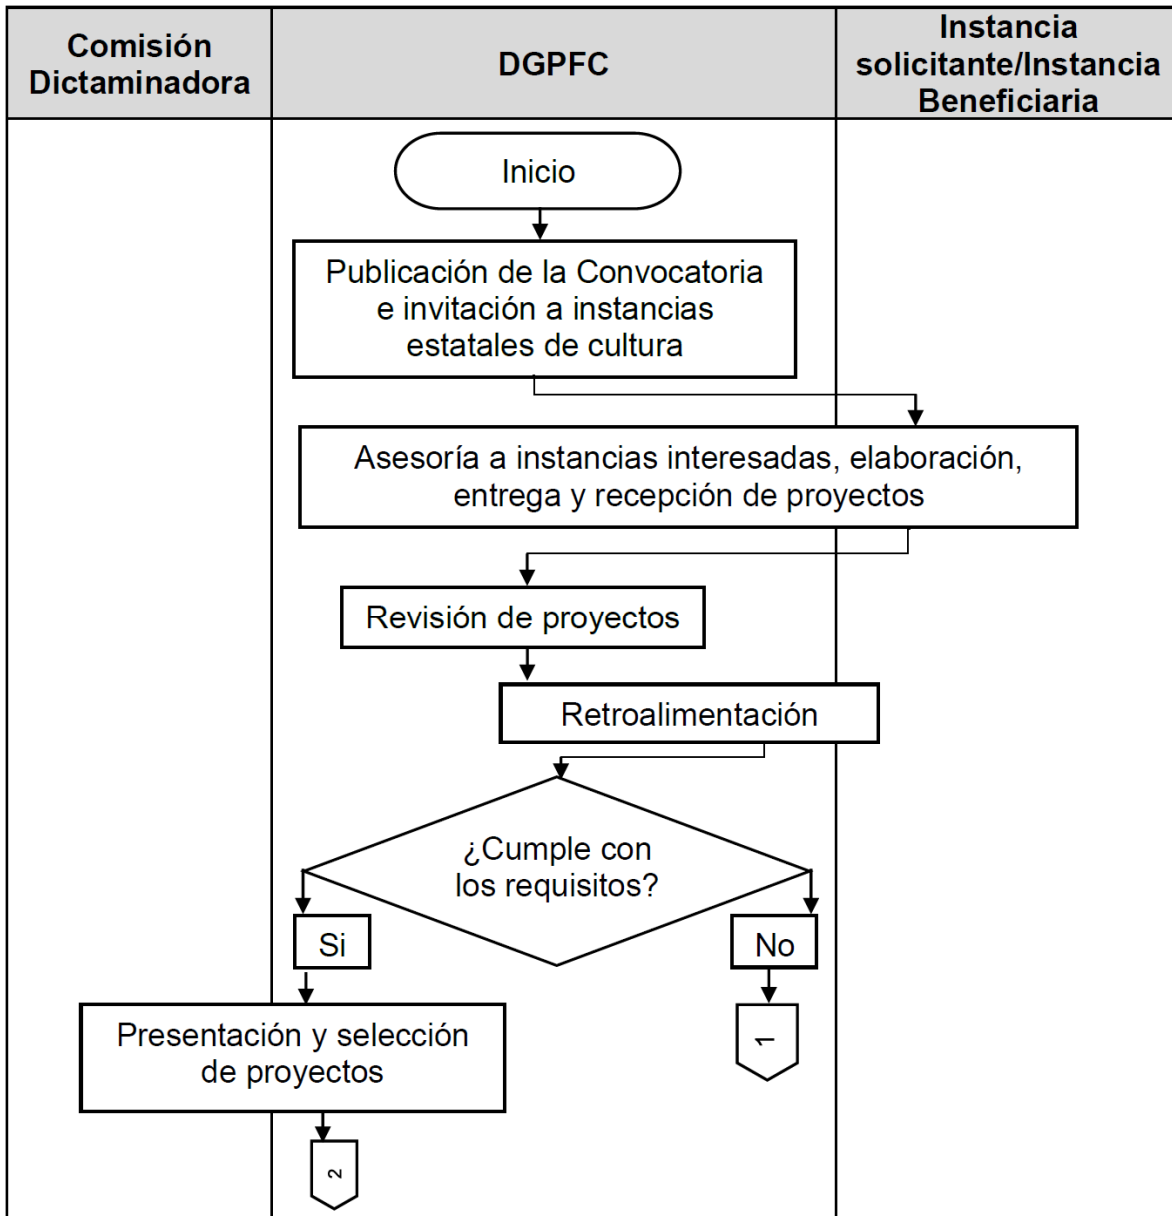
| Comisión Dictaminadora | DGPFC | Instancia solicitante/Instancia Beneficiaria |
|---|---|---|

Inicio

Publicación de la Convocatoria e invitación a instancias estatales de cultura

Asesoría a instancias interesadas, elaboración, entrega y recepción de proyectos

Revisión de proyectos

Retroalimentación

¿Cumple con los requisitos?

Si

No

1

Presentación y selección de proyectos

2